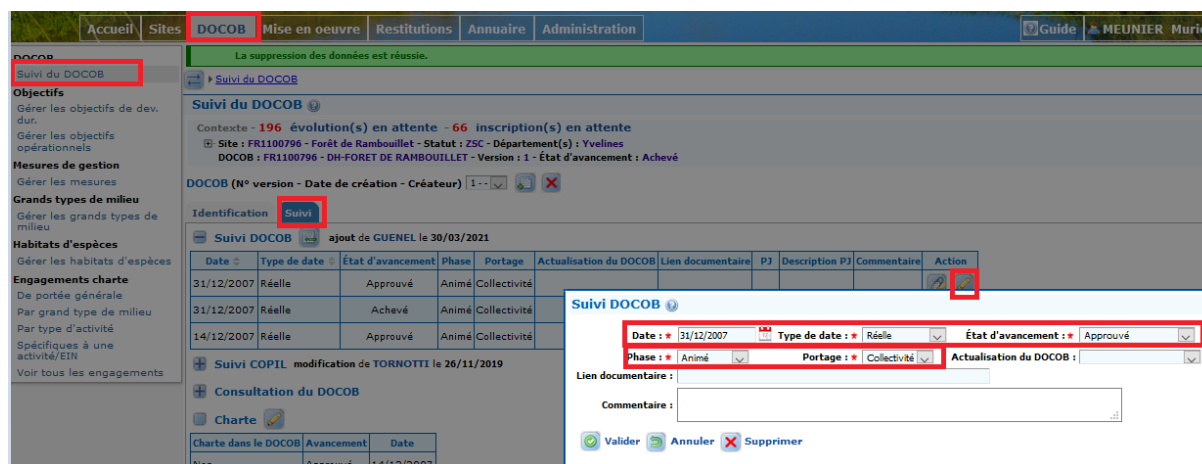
Accueil | Sites | DOCOB | Mise en oeuvre | Restitutions | Annuaire | Administration

Guide | MEUNIER Muri

DOCOB
Suivi du DOCOB
Objectifs
Gérer les objectifs de dev. dur.
Gérer les objectifs opérationnels
Mesures de gestion
Gérer les mesures
Grands types de milieu
Gérer les grands types de milieu
Habitats d'espèces
Gérer les habitats d'espèces
Engagements charte
De portée générale
Par grand type de milieu
Par type d'activité
Spécifiques à une activité/EIN
Voir tous les engagements

La suppression des données est réussie.

Suivi du DOCOB

Suivi du DOCOB

Contexte - 196 évolution(s) en attente - 66 inscription(s) en attente
Site : FR1100796 - Forêt de Rambouillet - Statut : ZSC - Département(s) : Yvelines
DOCOB : FR1100796 - DH-FORET DE RAMBOUILLET - Version : 1 - État d'avancement : Achevé

DOCOB (N° version - Date de création - Créateur) 1 - -

Identification | Suivi

Suivi DOCOB ajout de GUENEL le 30/03/2021

| Date | Type de date | État d'avancement | Phase | Portage | Actualisation du DOCOB | Lien documentaire | PJ | Description PJ | Commentaire | Action |
|---|---|---|---|---|---|---|---|---|---|---|
| 31/12/2007 | Réelle | Approuvé | Animé | Collectivité | | | | | | |
| 31/12/2007 | Réelle | Achevé | Animé | Collectivité | | | | | | |
| 14/12/2007 | Réelle | Approuvé | Animé | Collectivité | | | | | | |

Suivi COPIL modification de TORNOTTI le 26/11/2019

Consultation du DOCOB

Charte

| Charte dans le DOCOB | Avancement | Date |
|---|---|---|
| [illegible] | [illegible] | 14/12/2007 |

Suivi DOCOB

Date : * 31/12/2007 Type de date : * Réelle État d'avancement : * Approuvé
Phase : * Animé Portage : * Collectivité Actualisation du DOCOB :
Lien documentaire :
Commentaire :

Valider Annuler Supprimer